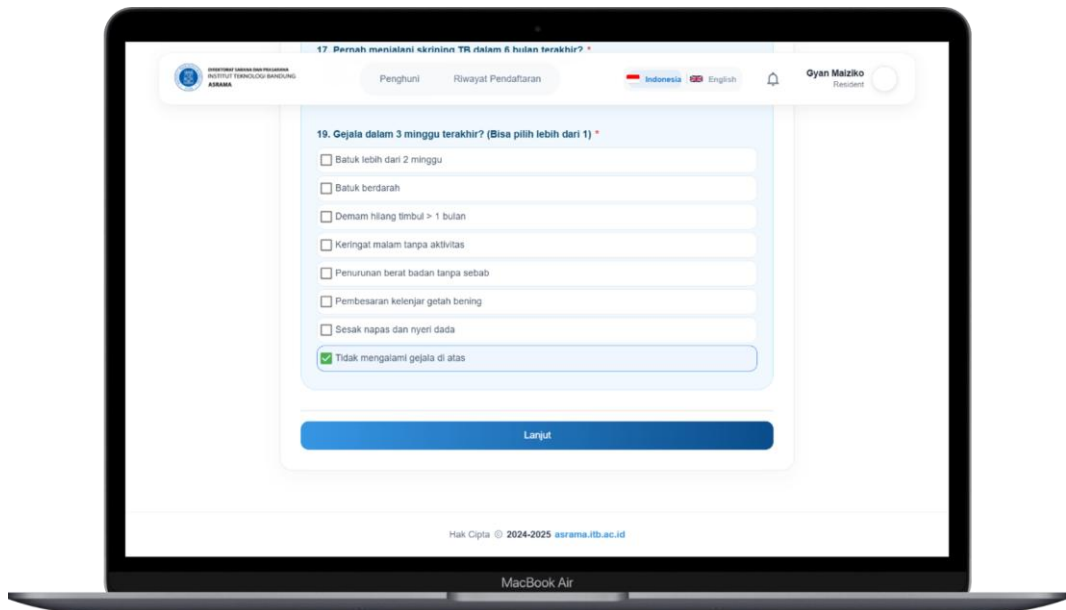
17. Pernah menjalani skrining TB dalam 6 bulan terakhir? *

DIREKTORAT SARANA DAN PRASARANA
INSTITUT TEKNOLOGI BANDUNG
ASRAMA

Penghuni Riwayat Pendaftaran

Indonesia English

Gyan Maiziko
Resident

19. Gejala dalam 3 minggu terakhir? (Bisa pilih lebih dari 1) *

Batuk lebih dari 2 minggu

Batuk berdarah

Demam hilang timbul > 1 bulan

Keringat malam tanpa aktivitas

Penurunan berat badan tanpa sebab

Pembesaran kelenjar getah bening

Sesak napas dan nyeri dada

Tidak mengalami gejala di atas

Lanjut

Hak Cipta © 2024-2025 asrama.itb.ac.id

MacBook Air